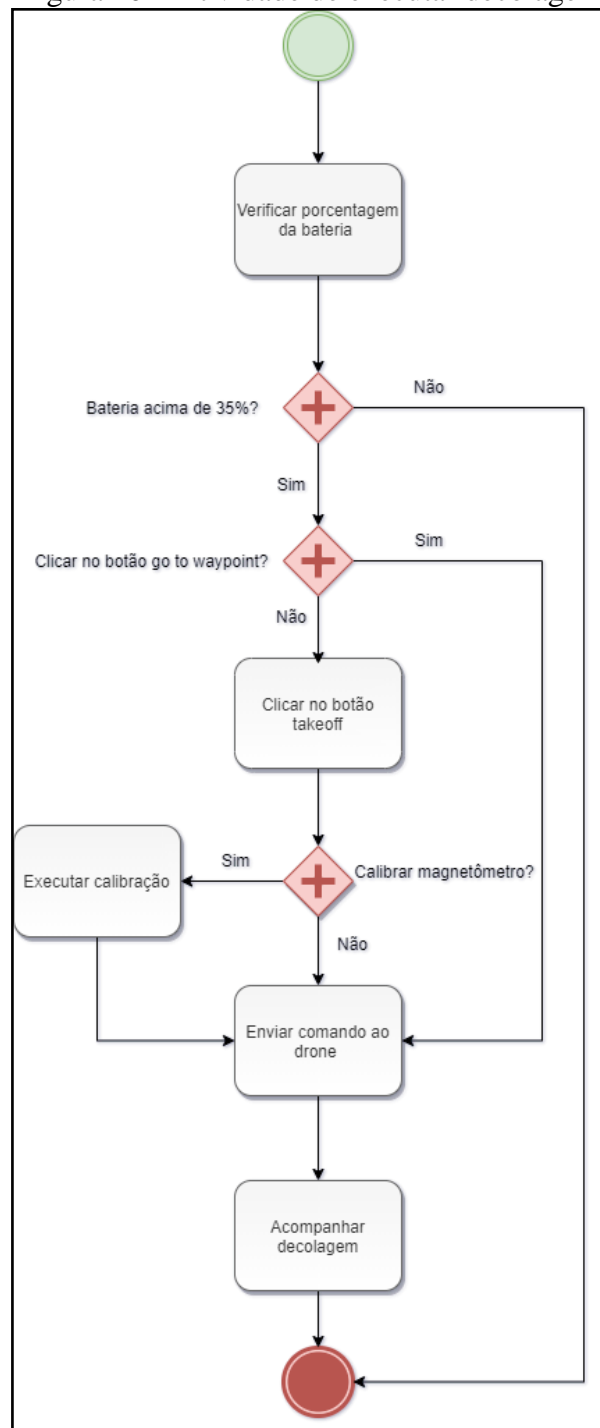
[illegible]

Verificar porcentagem da bateria

Bateria acima de 35%?

Não

Sim

Clicar no botão go to waypoint?

Sim

Não

Clicar no botão takeoff

Executar calibração

Sim

Calibrar magnetômetro?

Não

Enviar comando ao drone

Acompanhar decolagem